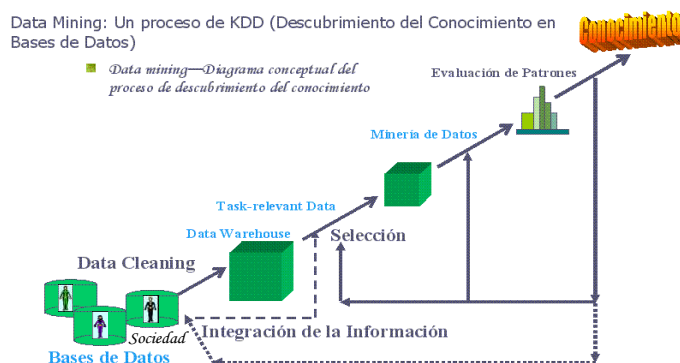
Data Mining: Un proceso de KDD (Descubrimiento del Conocimiento en Bases de Datos)

Data mining—Diagrama conceptual del proceso de descubrimiento del conocimiento

Conocimiento

Evaluación de Patrones

Minería de Datos

Task-relevant Data

Data Warehouse

Selección

Data Cleaning

Sociedad

Integración de la Información

Bases de Datos